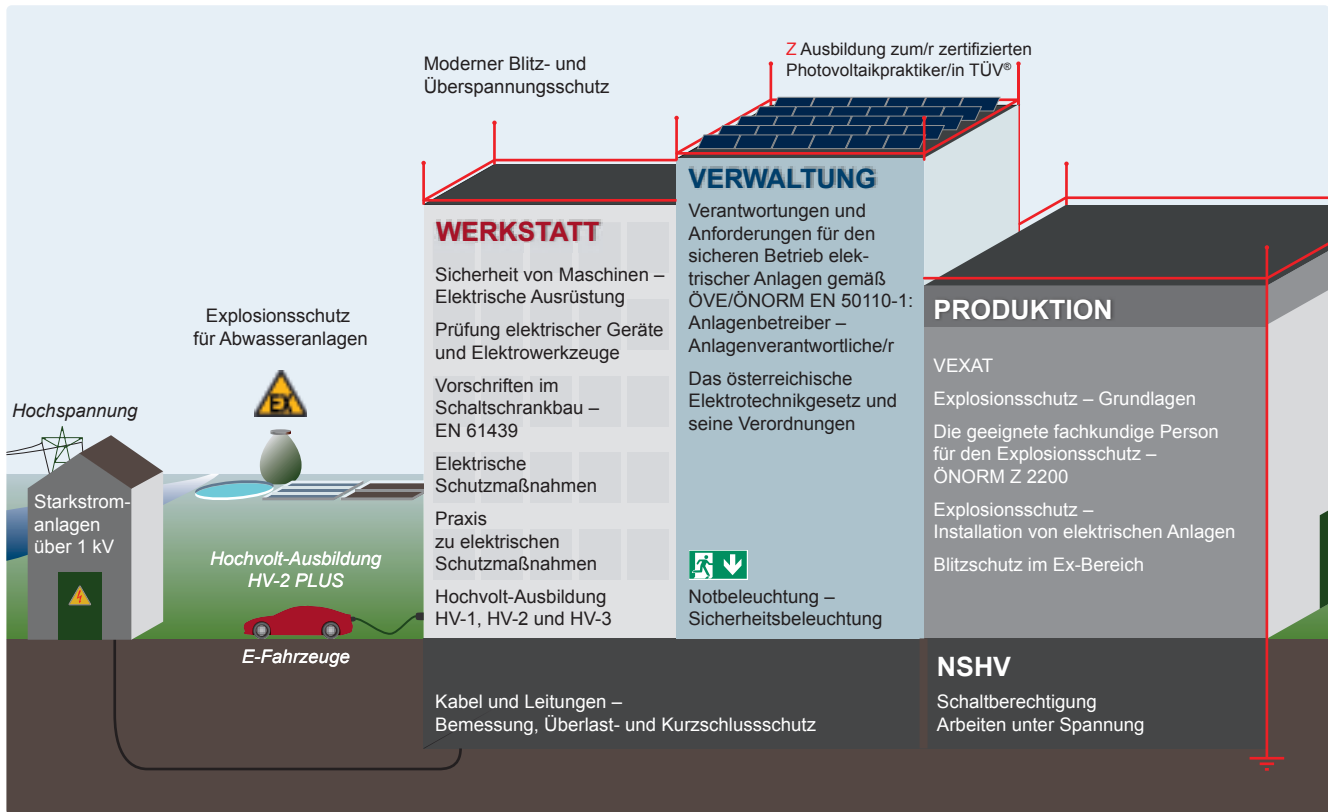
Moderner Blitz- und Überspannungsschutz

Z Ausbildung zum/r zertifizierten Photovoltaikpraktiker/in TÜV®

VERWALTUNG

Verantwortungen und Anforderungen für den sicheren Betrieb elektrischer Anlagen gemäß ÖVE/ÖNORM EN 50110-1: Anlagenbetreiber – Anlagenverantwortliche/r

Das österreichische Elektrotechnikgesetz und seine Verordnungen

Notbeleuchtung – Sicherheitsbeleuchtung

WERKSTATT

Sicherheit von Maschinen – Elektrische Ausrüstung

Prüfung elektrischer Geräte und Elektrowerkzeuge

Vorschriften im Schaltschrankbau – EN 61439

Elektrische Schutzmaßnahmen

Praxis zu elektrischen Schutzmaßnahmen

Hochvolt-Ausbildung HV-1, HV-2 und HV-3

PRODUKTION

VEXAT

Explosionsschutz – Grundlagen

Die geeignete fachkundige Person für den Explosionsschutz – ÖNORM Z 2200

Explosionsschutz – Installation von elektrischen Anlagen

Blitzschutz im Ex-Bereich

Explosionsschutz für Abwasseranlagen

EX

Hochspannung

Starkstromanlagen über 1 kV

Hochvolt-Ausbildung HV-2 PLUS

E-Fahrzeuge

Kabel und Leitungen – Bemessung, Überlast- und Kurzschlussschutz

NSHV

Schaltberechtigung
Arbeiten unter Spannung